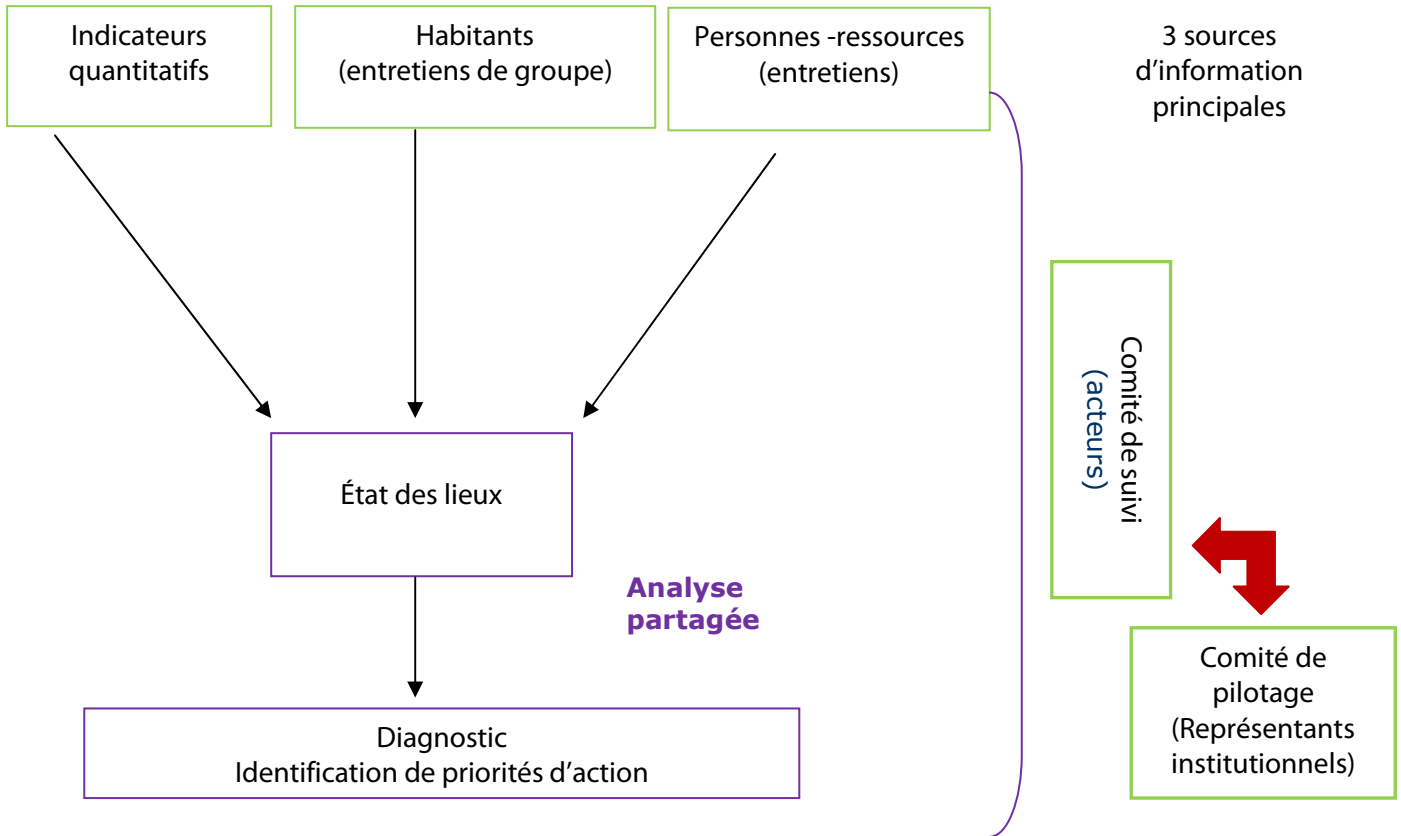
Indicateurs quantitatifs

Habitants
(entretiens de groupe)

Personnes -ressources
(entretiens)

3 sources d'information principales

Comité de suivi
(acteurs)

État des lieux

Analyse partagée

Comité de pilotage
(Représentants institutionnels)

Diagnostic
Identification de priorités d'action